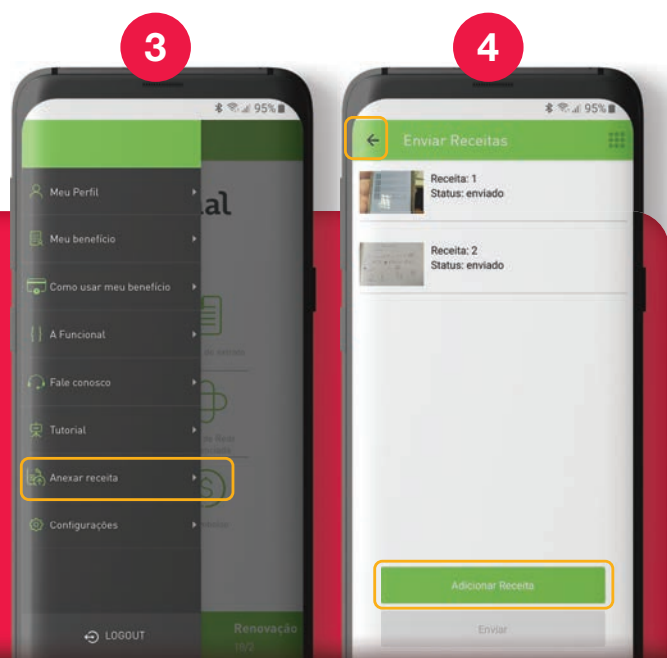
3

95%

Meu Perfil

Meu benefício

Como usar meu benefício

A Funcional

Fale conosco

Tutorial

Anexar receita

Configurações

LOGOUT

al

Renovação

4

95%

Enviar Receitas

Receita: 1
Status: enviado

Receita: 2
Status: enviado

Adicionar Receita

Enviar